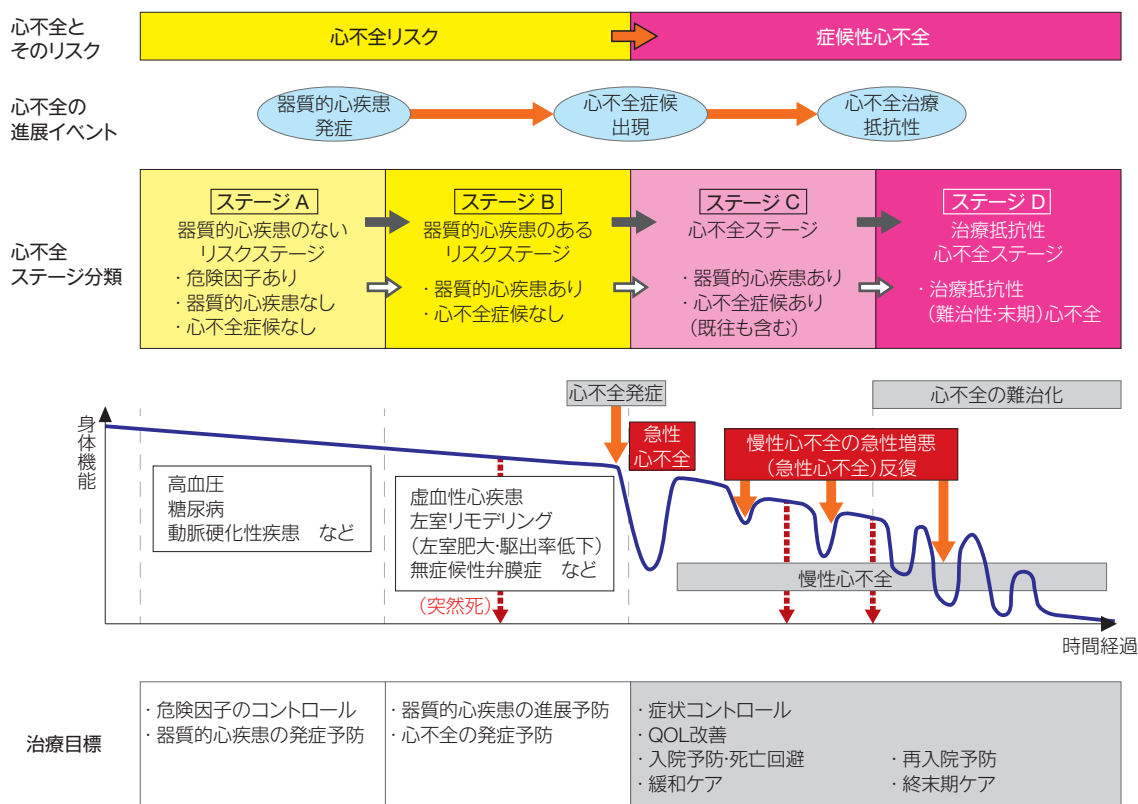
心不全と
そのリスク

心不全リスク

症候性心不全

心不全の
進展イベント

器質的心疾患
発症

心不全症候
出現

心不全治療
抵抗性

心不全
ステージ分類

ステージ A
器質的心疾患のない
リスクステージ
・危険因子あり
・器質的心疾患なし
・心不全症候なし

ステージ B
器質的心疾患のある
リスクステージ
・器質的心疾患あり
・心不全症候なし

ステージ C
心不全ステージ
・器質的心疾患あり
・心不全症候あり
（既往も含む）

ステージ D
治療抵抗性
心不全ステージ
・治療抵抗性
（難治性・末期）心不全

心不全発症

心不全の難治化

身体機能

急性
心不全

慢性心不全の急性増悪
（急性心不全）反復

高血圧
糖尿病
動脈硬化性疾患　など

虚血性心疾患
左室リモデリング
（左室肥大・駆出率低下）
無症候性弁膜症　など

（突然死）

慢性心不全

時間経過

治療目標

・危険因子のコントロール
・器質的心疾患の発症予防

・器質的心疾患の進展予防
・心不全の発症予防

・症状コントロール
・QOL改善
・入院予防・死亡回避
・緩和ケア

・再入院予防
・終末期ケア